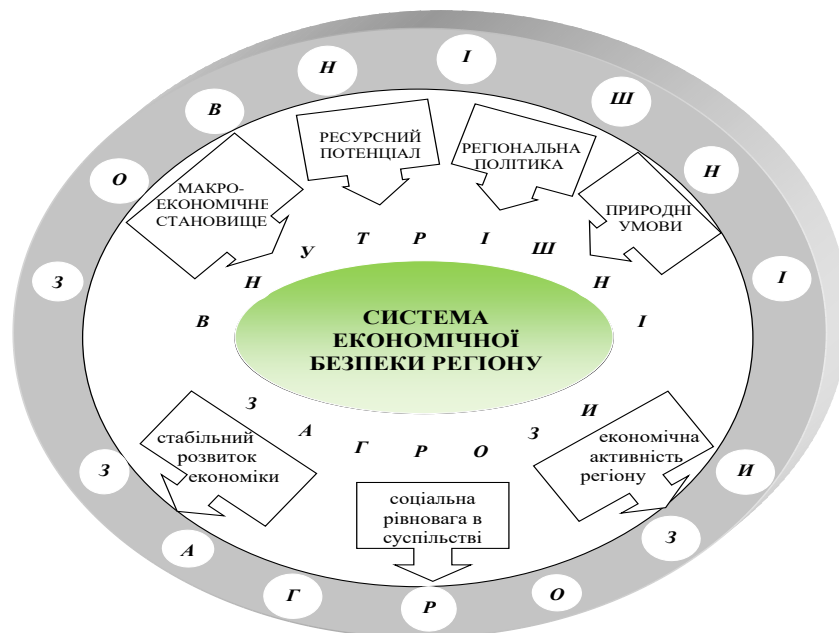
З О В Н І Ш Н І З А Г Р О З И

РЕСУРСНИЙ ПОТЕНЦІАЛ

РЕГІОНАЛЬНА ПОЛІТИКА

МАКРО-ЕКОНОМІЧНЕ СТАНОВИЩЕ

ПРИРОДНІ УМОВИ

В Н У Т Р І Ш Н І З А Г Р О З И

СИСТЕМА ЕКОНОМІЧНОЇ БЕЗПЕКИ РЕГІОНУ

стабільний розвиток економіки

економічна активність регіону

соціальна рівновага в суспільстві